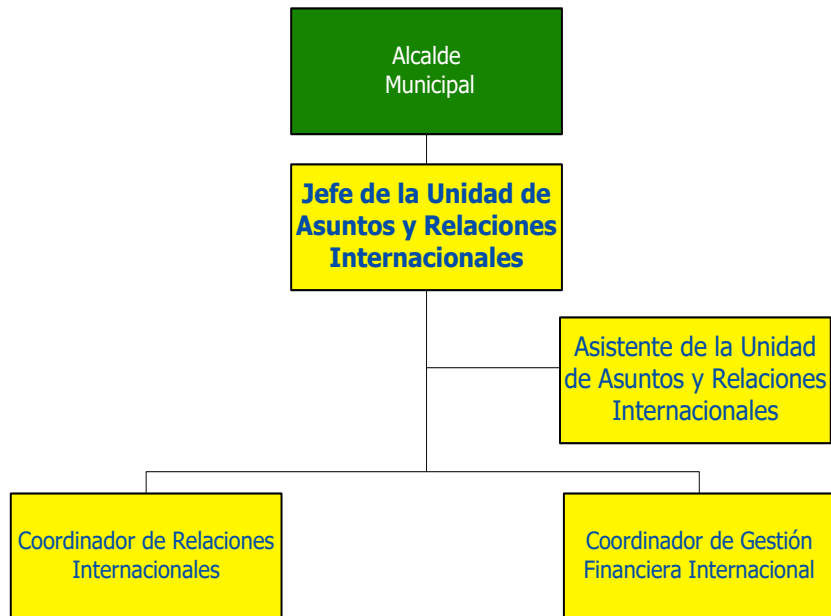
Alcalde
Municipal

Jefe de la Unidad de Asuntos y Relaciones Internacionales

Asistente de la Unidad de Asuntos y Relaciones Internacionales

Coordinador de Relaciones Internacionales

Coordinador de Gestión Financiera Internacional